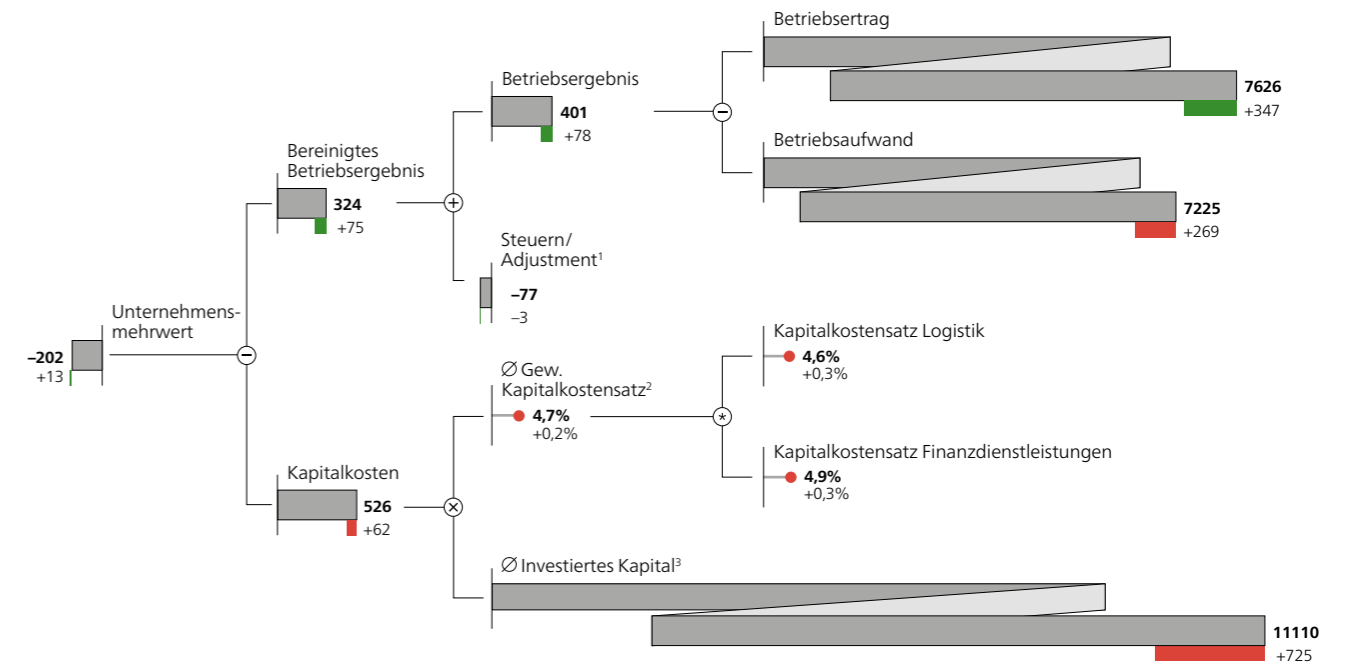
Betriebsertrag
7626
+347
Betriebsergebnis
401
+78
Betriebsaufwand
7225
+269
Bereinigtes Betriebsergebnis
324
+75
Steuern/ Adjustment$^1$
–77
–3
Unternehmensmehrwert
–202
+13
Kapitalkostensatz Logistik
4,6%
+0,3%
∅ Gew. Kapitalkostensatz$^2$
4,7%
+0,2%
Kapitalkostensatz Finanzdienstleistungen
4,9%
+0,3%
Kapitalkosten
526
+62
∅ Investiertes Kapital$^3$
11110
+725